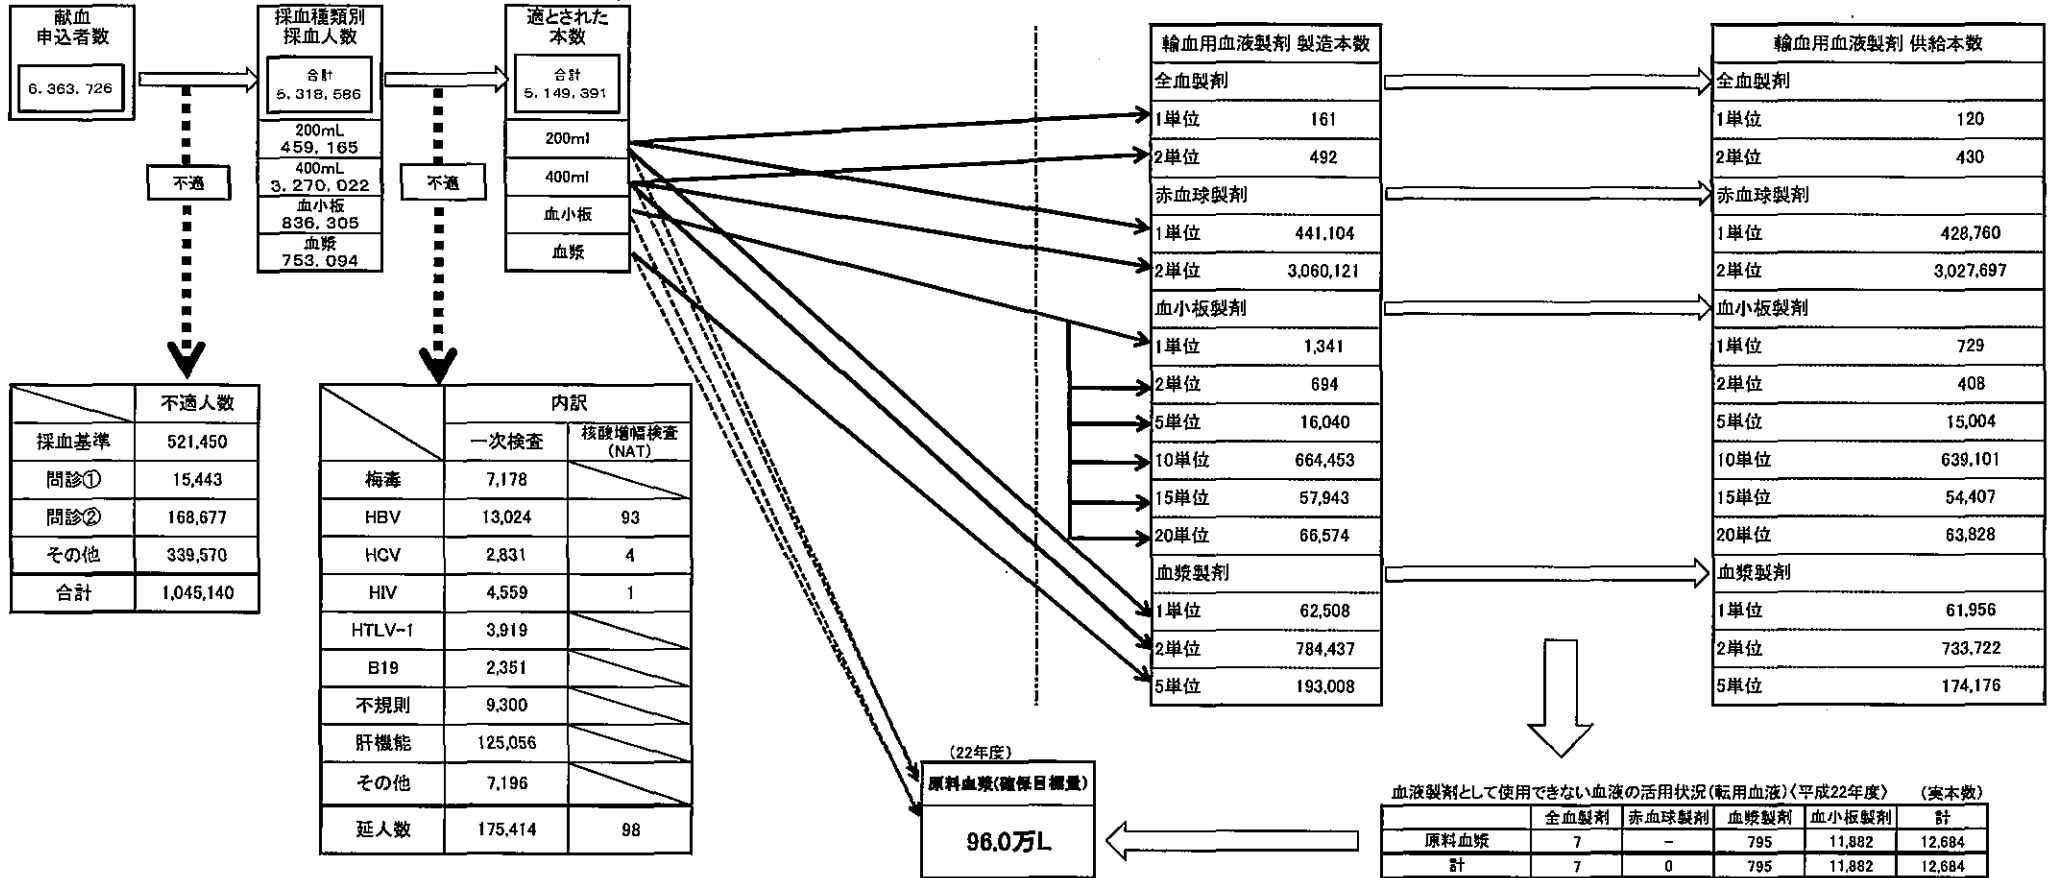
献血
申込者数

6,363,726

不適

採血種類別
採血人数

合計
5,318,586

200mL
459,165

400mL
3,270,022

血小板
836,305

血漿
753,094

不適

適とされた
本数

合計
5,149,391

200ml

400ml

血小板

血漿

| | 不適人数 |
|---|---|
| 採血基準 | 521,450 |
| 問診① | 15,443 |
| 問診② | 168,677 |
| その他 | 339,570 |
| 合計 | 1,045,140 |

| | 内訳 一次検査 | 内訳 核酸増幅検査(NAT) |
|---|---|---|
| 梅毒 | 7,178 | |
| HBV | 13,024 | 93 |
| HCV | 2,831 | 4 |
| HIV | 4,559 | 1 |
| HTLV-1 | 3,919 | |
| B19 | 2,351 | |
| 不規則 | 9,300 | |
| 肝機能 | 125,056 | |
| その他 | 7,196 | |
| 延人数 | 175,414 | 98 |

| 輸血用血液製剤 製造本数 | |
|---|---|
| 全血製剤 | |
| 1単位 | 161 |
| 2単位 | 492 |
| 赤血球製剤 | |
| 1単位 | 441,104 |
| 2単位 | 3,060,121 |
| 血小板製剤 | |
| 1単位 | 1,341 |
| 2単位 | 694 |
| 5単位 | 16,040 |
| 10単位 | 664,453 |
| 15単位 | 57,943 |
| 20単位 | 66,574 |
| 血漿製剤 | |
| 1単位 | 62,508 |
| 2単位 | 784,437 |
| 5単位 | 193,008 |

| 輸血用血液製剤 供給本数 | |
|---|---|
| 全血製剤 | |
| 1単位 | 120 |
| 2単位 | 430 |
| 赤血球製剤 | |
| 1単位 | 428,760 |
| 2単位 | 3,027,697 |
| 血小板製剤 | |
| 1単位 | 729 |
| 2単位 | 408 |
| 5単位 | 15,004 |
| 10単位 | 639,101 |
| 15単位 | 54,407 |
| 20単位 | 63,828 |
| 血漿製剤 | |
| 1単位 | 61,956 |
| 2単位 | 733,722 |
| 5単位 | 174,176 |

(22年度)
原料血漿(確保目標量)
96.0万L

血液製剤として使用できない血液の活用状況(転用血液)(平成22年度) (実本数)

| | 全血製剤 | 赤血球製剤 | 血漿製剤 | 血小板製剤 | 計 |
|---|---|---|---|---|---|
| 原料血漿 | 7 | − | 795 | 11,882 | 12,684 |
| 計 | 7 | 0 | 795 | 11,882 | 12,684 |